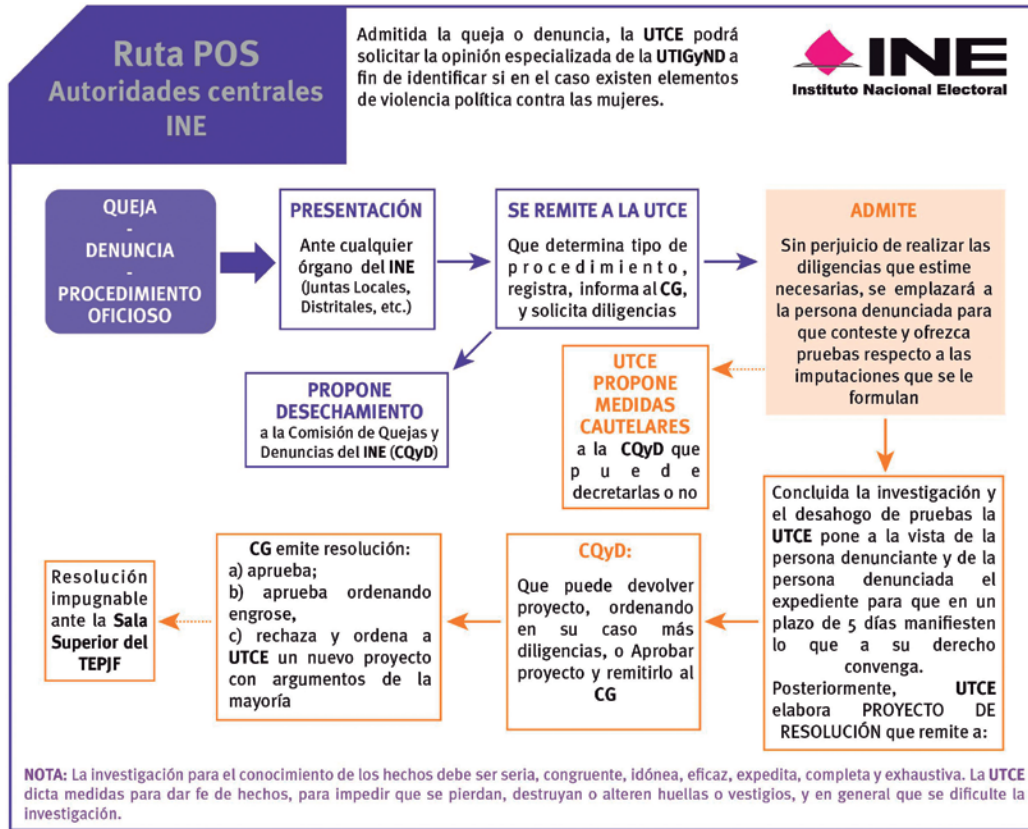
Ruta POS
Autoridades centrales
INE

Admitida la queja o denuncia, la UTCE podrá solicitar la opinión especializada de la UTIGyND a fin de identificar si en el caso existen elementos de violencia política contra las mujeres.

INE
Instituto Nacional Electoral

QUEJA
-
DENUNCIA
-
PROCEDIMIENTO OFICIOSO

PRESENTACIÓN
Ante cualquier órgano del INE (Juntas Locales, Distritales, etc.)

SE REMITE A LA UTCE
Que determina tipo de procedimiento, registra, informa al CG, y solicita diligencias

ADMITE
Sin perjuicio de realizar las diligencias que estime necesarias, se emplazará a la persona denunciada para que conteste y ofrezca pruebas respecto a las imputaciones que se le formulan

PROPONE DESECHAMIENTO
a la Comisión de Quejas y Denuncias del INE (CQyD)

UTCE PROPONE MEDIDAS CAUTELARES
a la CQyD que puede decretarlas o no

Concluida la investigación y el desahogo de pruebas la UTCE pone a la vista de la persona denunciante y de la persona denunciada el expediente para que en un plazo de 5 días manifiesten lo que a su derecho convenga.
Posteriormente, UTCE elabora PROYECTO DE RESOLUCIÓN que remite a:

CQyD:
Que puede devolver proyecto, ordenando en su caso más diligencias, o Aprobar proyecto y remitirlo al CG

CG emite resolución:
a) aprueba;
b) aprueba ordenando engrose,
c) rechaza y ordena a UTCE un nuevo proyecto con argumentos de la mayoría

Resolución impugnable ante la Sala Superior del TEPJF

NOTA: La investigación para el conocimiento de los hechos debe ser seria, congruente, idónea, eficaz, expedita, completa y exhaustiva. La UTCE dicta medidas para dar fe de hechos, para impedir que se pierdan, destruyan o alteren huellas o vestigios, y en general que se dificulte la investigación.